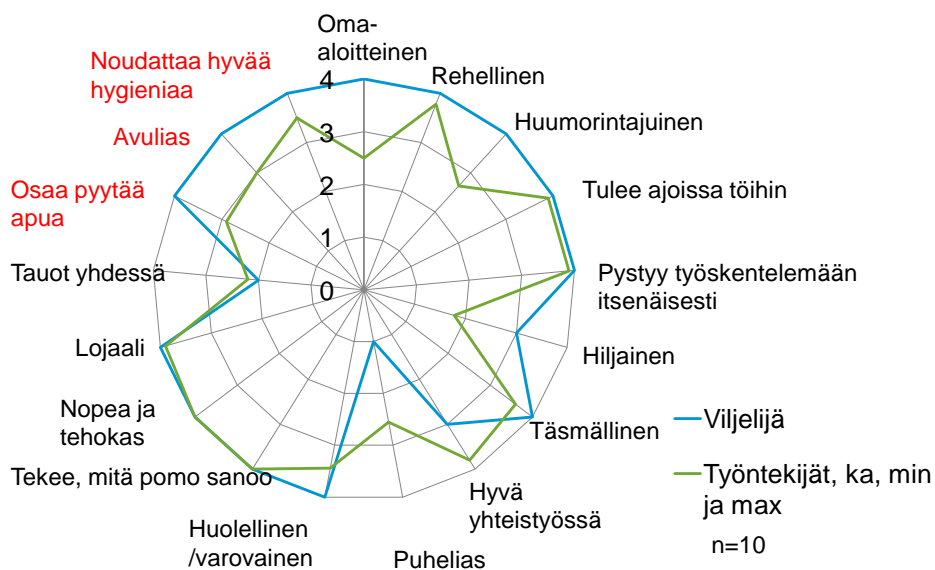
Oma-aloitteinen

Rehellinen

Huumorintajuinen

Tulee ajoissa töihin

Pystyy työskentelemään itsenäisesti

Hiljainen

Täsmällinen

Hyvä yhteistyössä

Puhelias

Huolellinen /varovainen

Tekee, mitä pomo sanoo

Nopea ja tehokas

Lojaali

Tauot yhdessä

Osaa pyytää apua

Avulias

Noudattaa hyvää hygieniaa

4
3
2
1
0

Viljelijä

Työntekijät, ka, min ja max

n=10